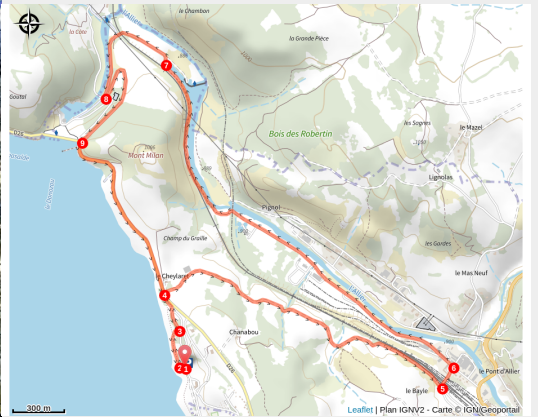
la Côte
le Chambon
la Grande Pièce
7
8
Goutal
D26
9
Mont Milan
Bois des Robertin
les Sagnes
le Mazel
Lignolas
Pignol
Champ du Graille
les Gardes
le Cheylard
le Mas Neuf
4
3
Chanabou
2
1
6
5
le Pont d'Allier
le Bayle
Allier
300 m
Leaflet | Plan IGNV2 - Carte © IGN/Geoportail